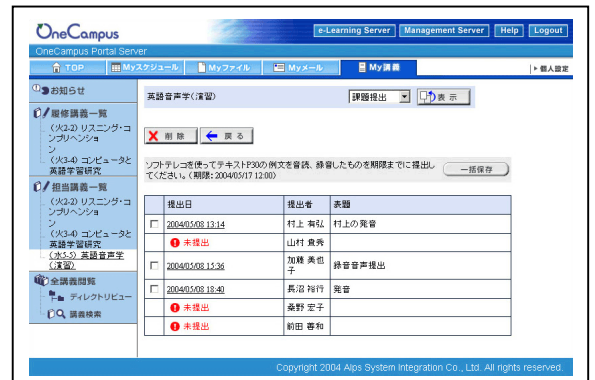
OneCampus

e-Learning Server | Management Server | Help | Logout

OneCampus Portal Server

TOP | Myスケジュール | Myファイル | Myメール | My講義 | 個人設定

お知らせ

履修講義一覧

(火2-2) リスニング・コンプリヘンション

(火3-4) コンピュータと英語学習研究

担当講義一覧

(火2-2) リスニング・コンプリヘンション

(火3-4) コンピュータと英語学習研究

(水5-5) 英語音声学(演習)

全講義閲覧

ディレクトリビュー

講義検索

英語音声学(演習)

課題提出 | 表示

削除 | 戻る

ソフトテレコを使ってテキストP30の例文を音読、録音したものを期限までに提出してください。(期限:2004/05/17 12:00)

一括保存

| | 提出日 | 提出者 | 表題 |
|---|---|---|---|
| ☐ | 2004/05/08 13:14 | 村上 有弘 | 村上の発音 |
| | 未提出 | 山村 貴秀 | |
| ☐ | 2004/05/08 15:36 | 加藤 美也子 | 録音音声提出 |
| ☐ | 2004/05/08 18:40 | 長沼 裕行 | 発音 |
| | 未提出 | 桑野 宏子 | |
| | 未提出 | 前田 善和 | |

Copyright 2004 Alps System Integration Co., Ltd. All rights reserved.